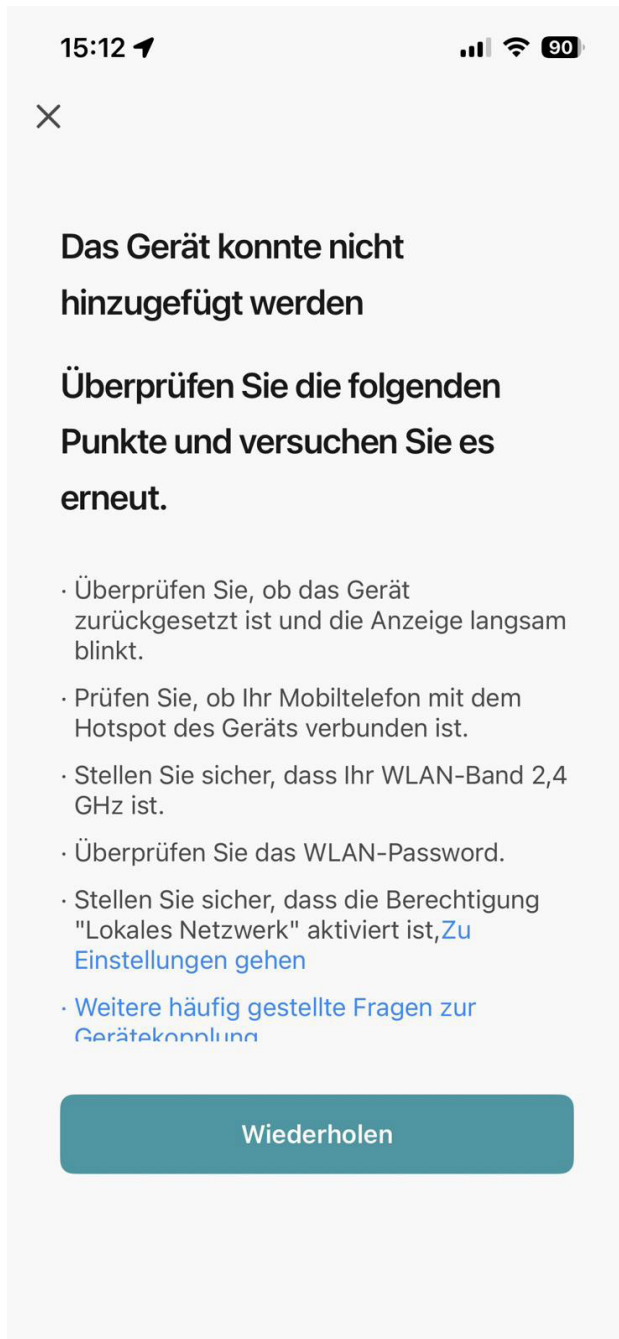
15:12

90

×

Das Gerät konnte nicht hinzugefügt werden

Überprüfen Sie die folgenden Punkte und versuchen Sie es erneut.

· Überprüfen Sie, ob das Gerät zurückgesetzt ist und die Anzeige langsam blinkt.

· Prüfen Sie, ob Ihr Mobiltelefon mit dem Hotspot des Geräts verbunden ist.

· Stellen Sie sicher, dass Ihr WLAN-Band 2,4 GHz ist.

· Überprüfen Sie das WLAN-Password.

· Stellen Sie sicher, dass die Berechtigung "Lokales Netzwerk" aktiviert ist,Zu Einstellungen gehen

· Weitere häufig gestellte Fragen zur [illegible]

Wiederholen